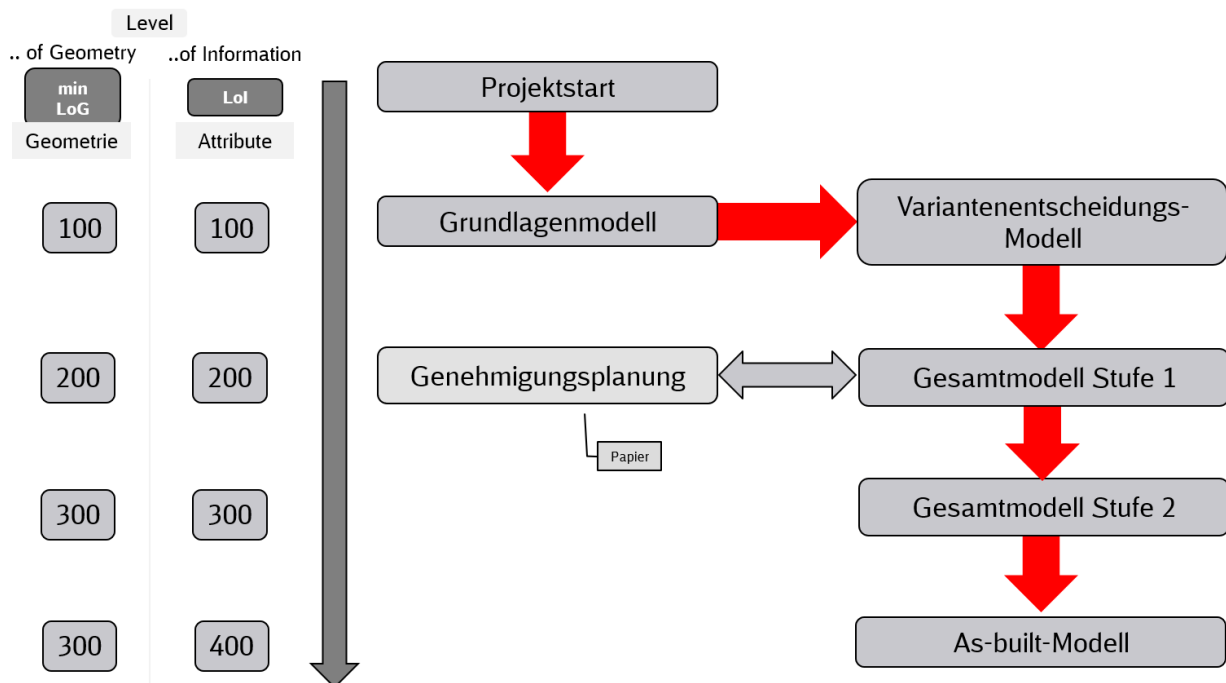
Level

.. of Geometry

..of Information

min LoG

LoI

Geometrie

Attribute

100

100

200

200

300

300

300

400

Projektstart

Grundlagenmodell

Variantenentscheidungs-Modell

Genehmigungsplanung

Papier

Gesamtmodell Stufe 1

Gesamtmodell Stufe 2

As-built-Modell